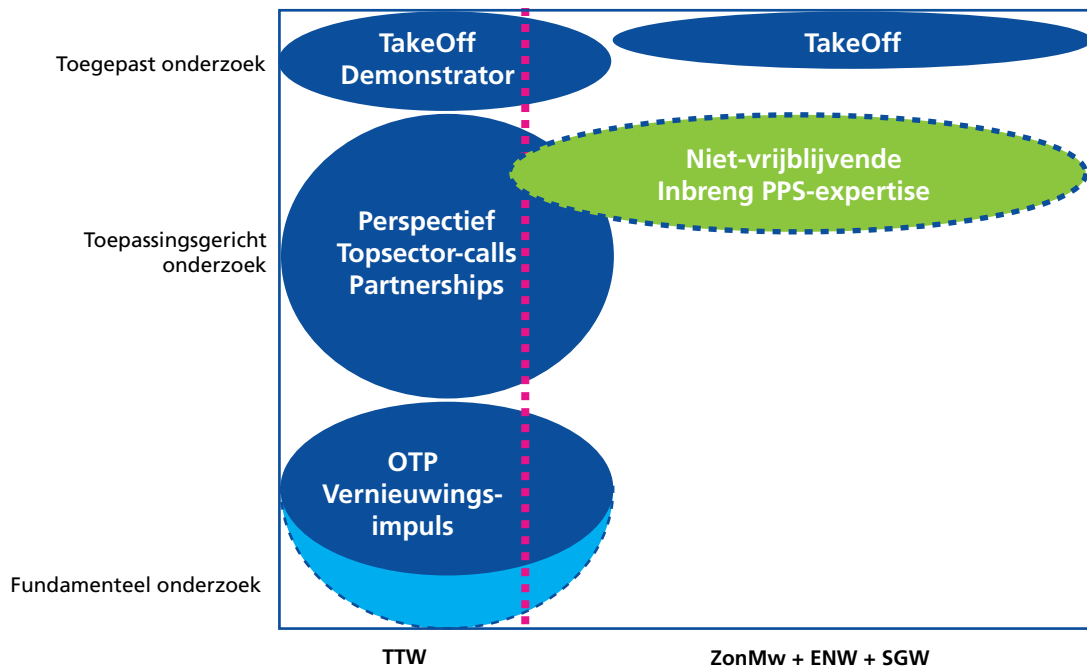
Toegepast onderzoek

TakeOff Demonstrator

TakeOff

Niet-vrijblijvende Inbreng PPS-expertise

Toepassingsgericht onderzoek

Perspectief Topsector-calls Partnerships

OTP Vernieuwingsimpuls

Fundamenteel onderzoek

TTW

ZonMw + ENW + SGW